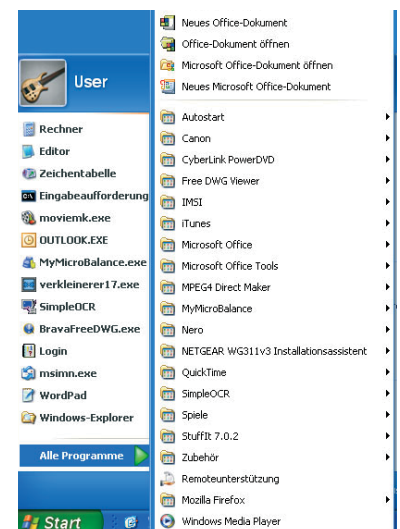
User

Rechner
Editor
Zeichentabelle
Eingabeaufforderung
moviemk.exe
OUTLOOK.EXE
MyMicroBalance.exe
verkleinerer17.exe
SimpleOCR
BravaFreeDWG.exe
Login
msimn.exe
WordPad
Windows-Explorer

Alle Programme

Start

Neues Office-Dokument
Office-Dokument öffnen
Microsoft Office-Dokument öffnen
Neues Microsoft Office-Dokument
Autostart
Canon
CyberLink PowerDVD
Free DWG Viewer
IMSI
iTunes
Microsoft Office
Microsoft Office Tools
MPEG4 Direct Maker
MyMicroBalance
Nero
NETGEAR WG311v3 Installationsassistent
QuickTime
SimpleOCR
Spiele
StuffIt 7.0.2
Zubehör
Remoteunterstützung
Mozilla Firefox
Windows Media Player